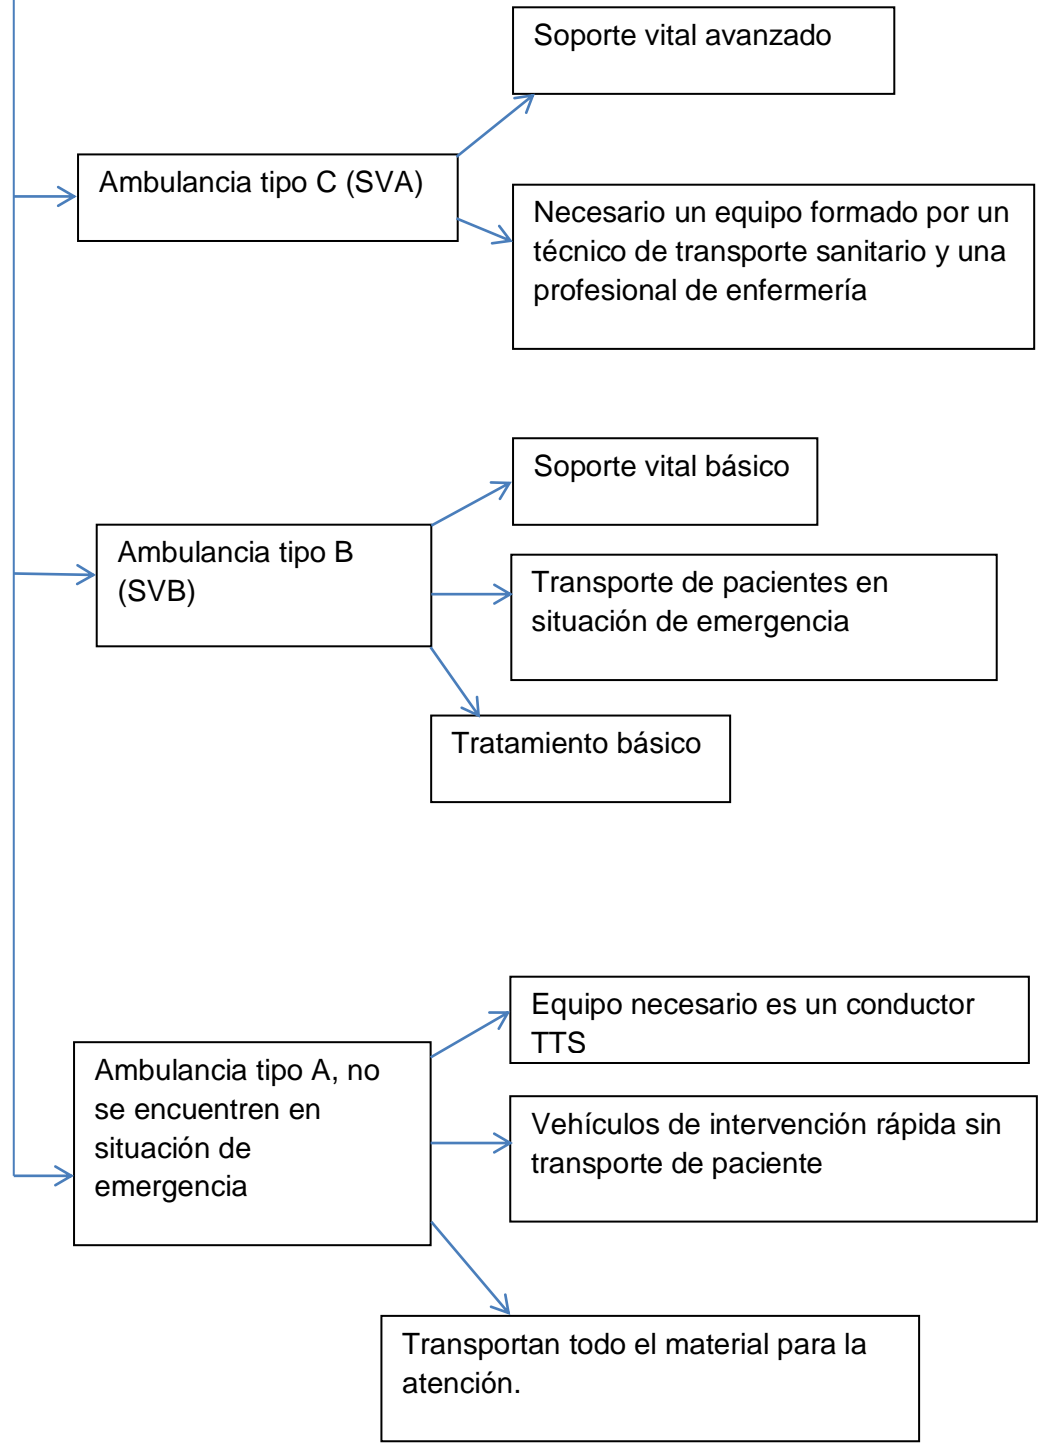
Soporte vital avanzado

Ambulancia tipo C (SVA)

Necesario un equipo formado por un técnico de transporte sanitario y una profesional de enfermería

Soporte vital básico

Ambulancia tipo B (SVB)

Transporte de pacientes en situación de emergencia

Tratamiento básico

Equipo necesario es un conductor TTS

Ambulancia tipo A, no se encuentren en situación de emergencia

Vehículos de intervención rápida sin transporte de paciente

Transportan todo el material para la atención.